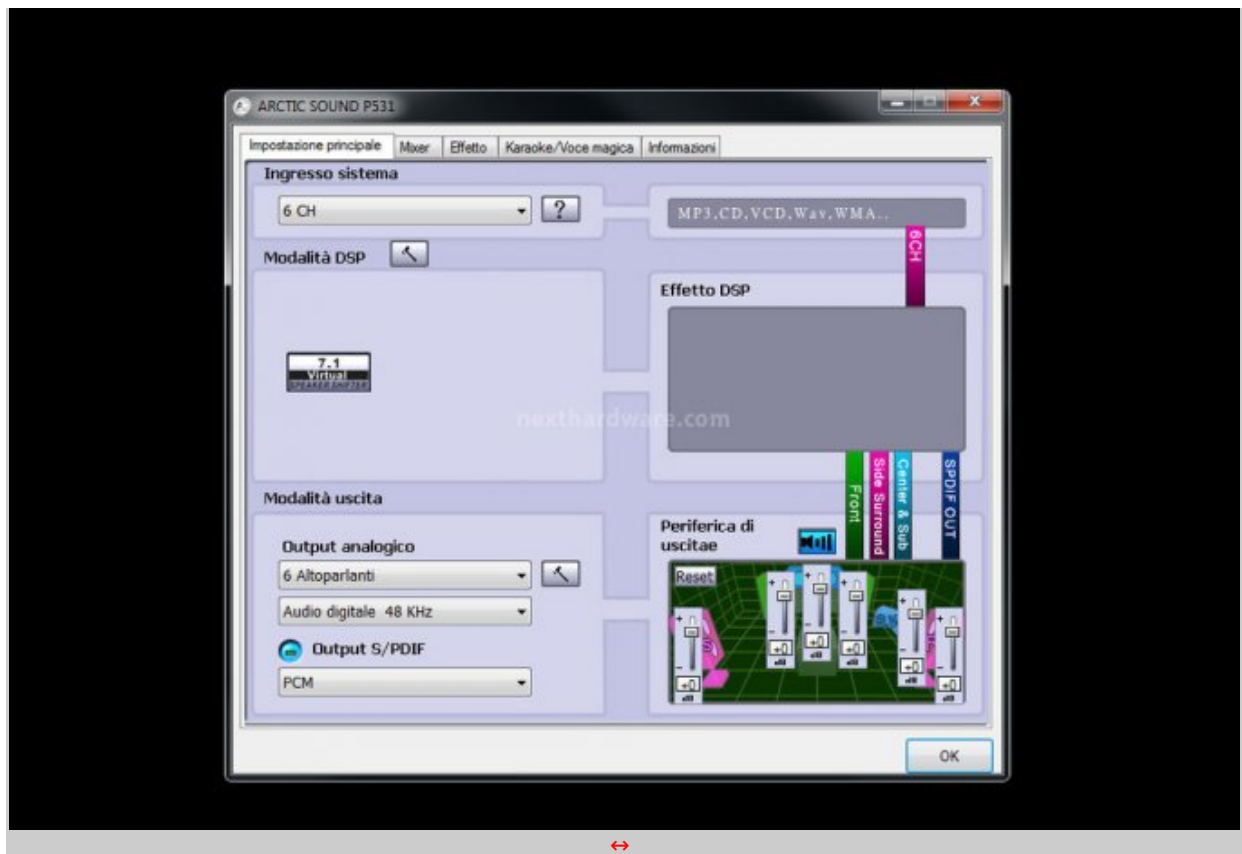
ARCTIC SOUND P531

Impostazione principale | Mixer | Effetto | Karaoke/Voce magica | Informazioni

Ingresso sistema

6 CH

?

MP3,CD,VCD,Wav,WMA..

6CH

Modalità DSP

Effetto DSP

7.1 Virtual SPEAKER SHIFTER

nexthardware.com

Front

Side Surround

Center & Sub

SPDIF OUT

Modalità uscita

Output analogico

6 Altoparlanti

Audio digitale 48 KHz

Output S/PDIF

PCM

Periferica di uscitae

Reset

+0

+0

+0

+0

+0

+0

OK

↔